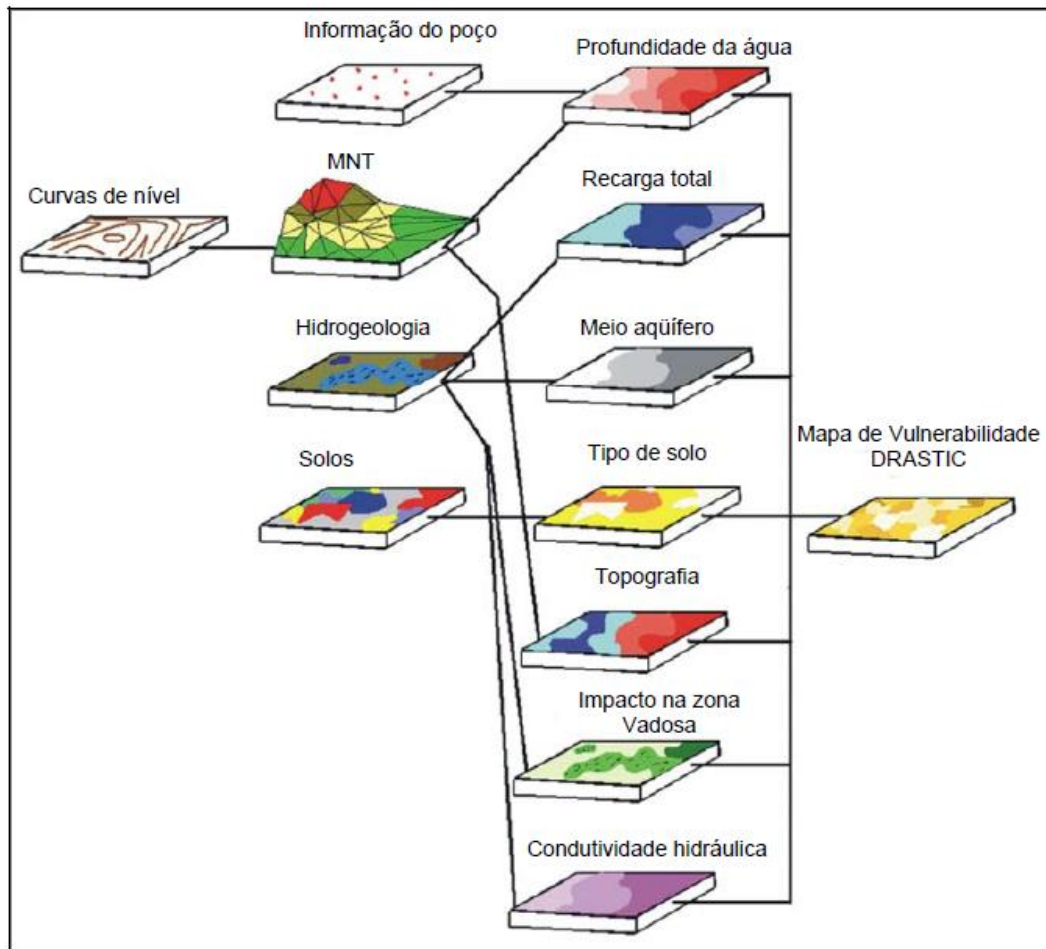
Informação do poço

Profundidade da água

MNT

Curvas de nível

Recarga total

Hidrogeologia

Meio aqüífero

Mapa de Vulnerabilidade DRASTIC

Solos

Tipo de solo

Topografia

Impacto na zona Vadosa

Condutividade hidráulica